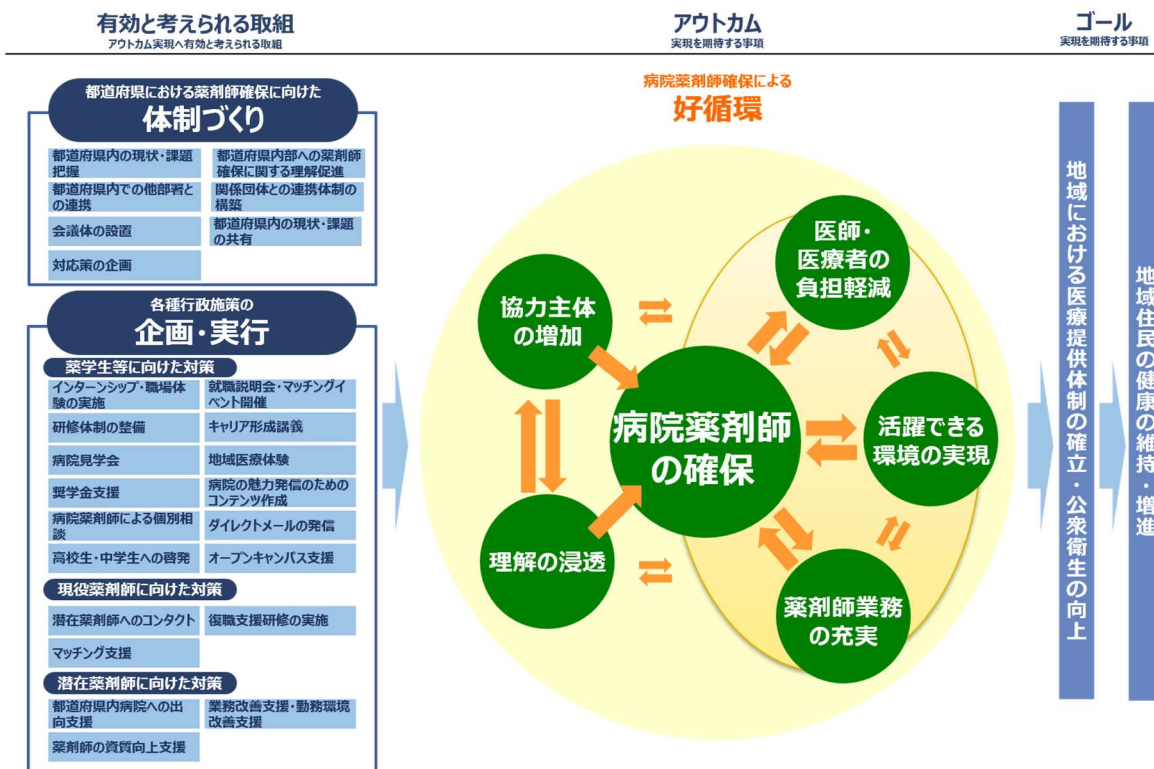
有効と考えられる取組
アウトカム実現へ有効と考えられる取組

アウトカム
実現を期待する事項

ゴール
実現を期待する事項

都道府県における薬剤師確保に向けた
体制づくり

| 都道府県内の現状・課題把握 | 都道府県内部への薬剤師確保に関する理解促進 |
|---|---|
| 都道府県内での他部署との連携 | 関係団体との連携体制の構築 |
| 会議体の設置 | 都道府県内の現状・課題の共有 |
| 対応策の企画 | |

各種行政施策の
企画・実行

薬学生等に向けた対策

| インターンシップ・職場体験の実施 | 就職説明会・マッチングイベント開催 |
|---|---|
| 研修体制の整備 | キャリア形成講義 |
| 病院見学会 | 地域医療体験 |
| 奨学金支援 | 病院の魅力発信のためのコンテンツ作成 |
| 病院薬剤師による個別相談 | ダイレクトメールの発信 |
| 高校生・中学生への啓発 | オープンキャンパス支援 |

現役薬剤師に向けた対策

| 潜在薬剤師へのコンタクト | 復職支援研修の実施 |
|---|---|
| マッチング支援 | |

潜在薬剤師に向けた対策

| 都道府県内病院への出向支援 | 業務改善支援・勤務環境改善支援 |
|---|---|
| 薬剤師の資質向上支援 | |

病院薬剤師確保による
好循環

協力主体の増加

医師・医療者の負担軽減

病院薬剤師の確保

活躍できる環境の実現

理解の浸透

薬剤師業務の充実

地域における医療提供体制の確立・公衆衛生の向上

地域住民の健康の維持・増進